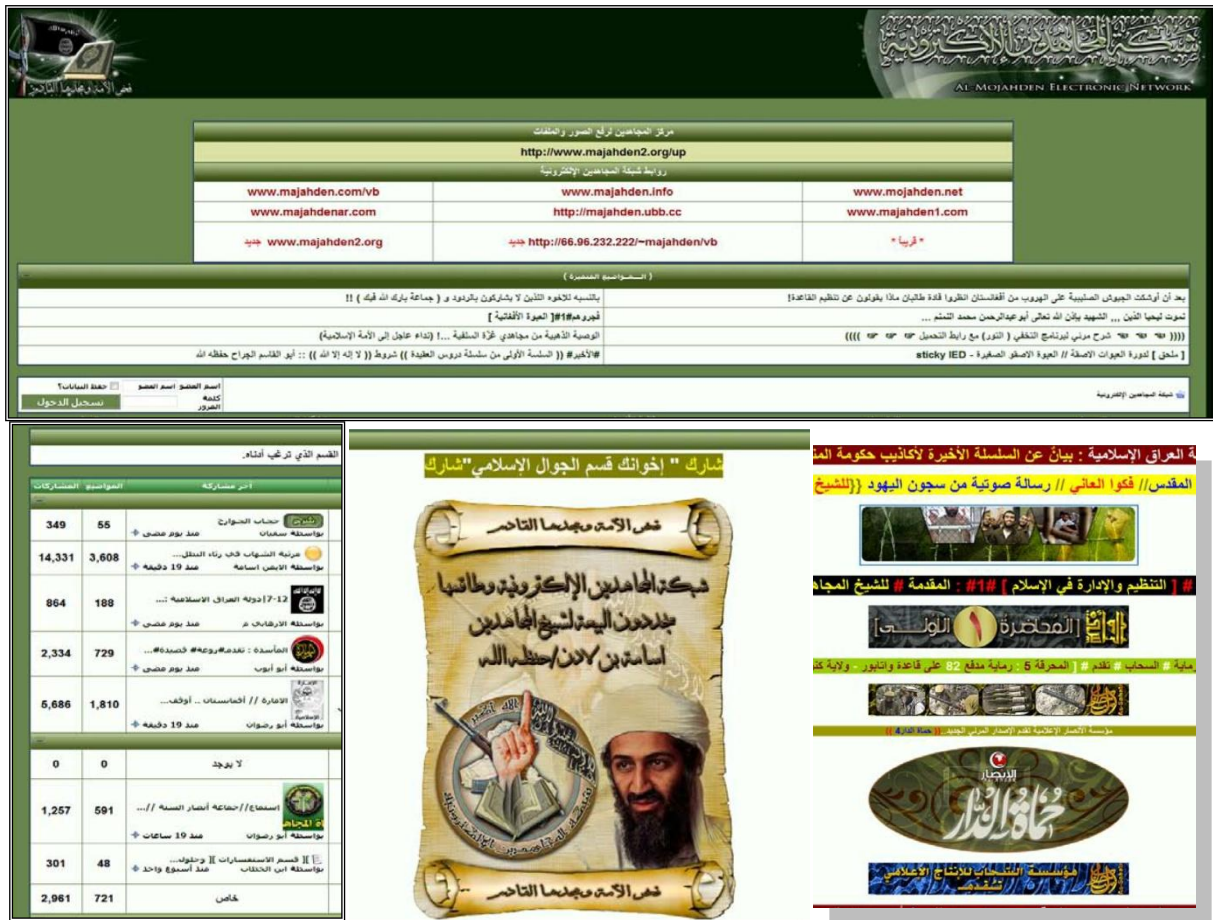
شبكة المجاهدين الإلكترونية
AL MOJAHDEN ELECTRONIC NETWORK

مركز المجاهدين لرفع الصور والملفات
http://www.majahden2.org/up
روابط شبكة المجاهدين الإلكترونية

| | | |
|---|---|---|
| www.majahden.com/vb | www.majahden.info | www.mojahden.net |
| www.majahdenar.com | http://majahden.ubb.cc | www.majahden1.com |
| www.majahden2.org جديد | http://66.96.232.222/~majahden/vb جديد | * قريباً * |

( المواضيع المثبتة )

| | |
|---|---|
| بالنسبة للإخوة الذين لا يشاركون بالردود و ( جماعة بارك الله فيك ) !! | بعد أن أوشكت الجيوش الصليبية على الهروب من أفغانستان انظروا قادة طالبان ماذا يقولون عن تنظيم القاعدة! |
| فجروهم#1# العبوة الأفغانية ] | تموت لنحيا الذين ,,, الشهيد بإذن الله تعالى أبو عبدالرحمن محمد الشمم ... |
| الوصية الذهبية من مجاهدي غزة السلفية ...! ( نداء عاجل إلى الأمة الإسلامية) | شرح مرئي لبرنامج التخفي ( التور) مع رابط التحميل |
| #الأخير# (( السلسلة الأولى من سلسلة دروس العقيدة )) شروط (( لا إله إلا الله )) :: أبو القاسم الجراح حفظه الله | [ ملحق ] لدورة العبوات الاصقة // العبوة الاصقو الصغيرة - sticky IED |

اسم العضو اسم العضو حفظ البيانات؟
كلمة المرور
تسجيل الدخول
شبكة المجاهدين الإلكترونية

القسم الذي ترغب أثناء

| المشاركات | المواضيع | آخر مشاركة |
|---|---|---|
| 349 | 55 | خطاب الخوارج بواسطة سفيان منذ يوم مضى |
| 14,331 | 3,608 | مرثية الشهاب في رثاء المثل... بواسطة الأبيض اسامة منذ 19 دقيقة |
| 864 | 188 | 12-7 دولة العراق الاسلامية ... بواسطة الأرهابي م منذ يوم مضى |
| 2,334 | 729 | المأسدة : تقدم#روعة# قصيدة#... بواسطة أبو أيوب منذ يوم مضى |
| 5,686 | 1,810 | الإمارة // أفغانستان .. أوقف... بواسطة أبو رضوان منذ 19 دقيقة |
| 0 | 0 | لا يوجد |
| 1,257 | 591 | استماع//جماعة أنصار السنة //... بواسطة أبو رضوان منذ 19 ساعات |
| 301 | 48 | قسم الاستفسارات ][ وحلول... بواسطة ابن الخطاب منذ أسبوع واحد |
| 2,961 | 721 | خاص |

شارك " إخوانك قسم الجوال الإسلامي"شارك
شم الأمة ومجدها التاحر
شبكة المجاهدين الإلكترونية وطاقمها يجددون البيعة لشيخ المجاهدين أسامة بن لادن حفظه الله
شم الأمة ومجدها التاحر

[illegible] العراق الإسلامية : بيانٌ عن السلسلة الأخيرة لأكاذيب حكومة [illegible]
المقدس// فكوا العاني // رسالة صوتية من سجون اليهود {للشيخ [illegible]
# التنظيم والإدارة في الإسلام # #1# : المقدمة # للشيخ المجا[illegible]
المحاضرة 1 الأولى
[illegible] # السحاب # تقدم [ المحرقة 5 : رماية مدفع 82 على قاعدة واتابور - ولاية كن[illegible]
مؤسسة الأنصار الإعلامية تقدم الإصدار المرئي الجديد (( حماة الدار 4 ))
الإبصار
حماة الدار
مؤسسة السحاب للإنتاج الإعلامي تقدم